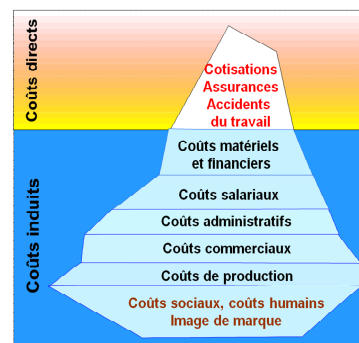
Coûts directs

Cotisations
Assurances
Accidents
du travail

Coûts induits

Coûts matériels et financiers

Coûts salariaux

Coûts administratifs

Coûts commerciaux

Coûts de production

Coûts sociaux, coûts humains
Image de marque